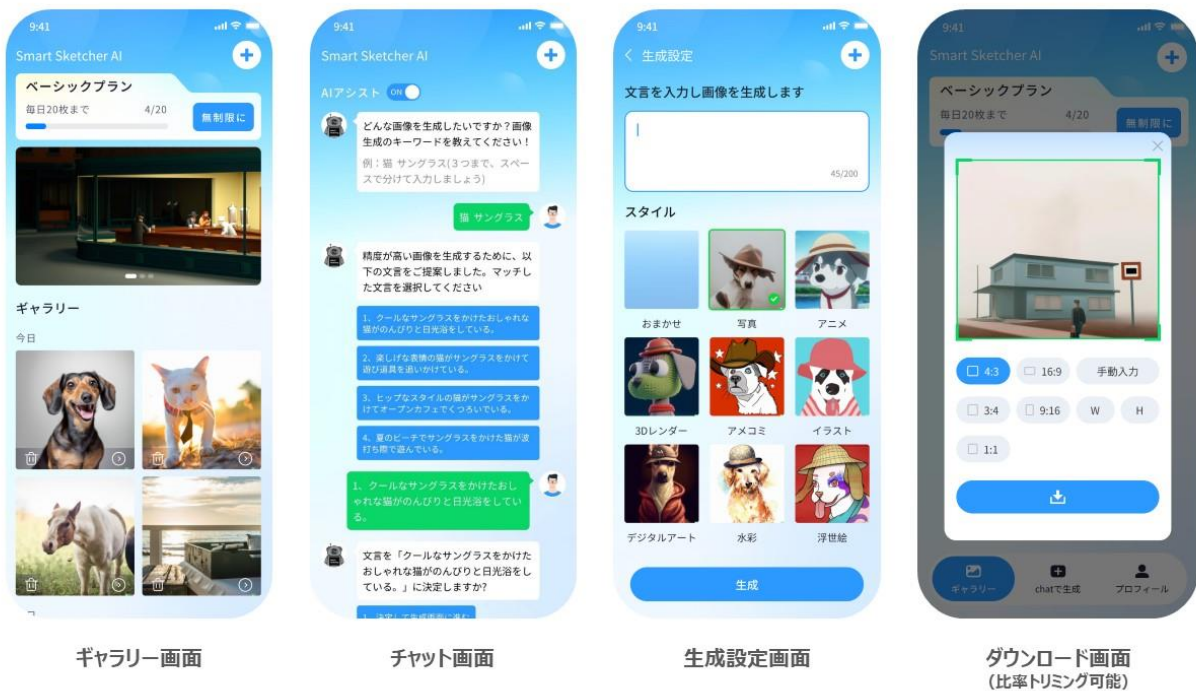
9:41

Smart Sketcher AI

ベーシックプラン

毎日20枚まで 4/20

無制限に

ギャラリー

今日

ギャラリー画面

9:41

Smart Sketcher AI

AIアシスト ON

どんな画像を生成したいですか？画像生成のキーワードを教えてください！

例：猫 サングラス(3つまで、スペースで分けて入力しましょう)

猫 サングラス

精度が高い画像を生成するために、以下の文言をご提案しました。マッチした文言を選択してください

1、クールなサングラスをかけたおしゃれな猫がのんびりと日光浴をしている。

2、楽しげな表情の猫がサングラスをかけて遊び道具を追いかけている。

3、ヒップなスタイルの猫がサングラスをかけてオープンカフェでくつろいでいる。

4、夏のビーチでサングラスをかけた猫が波打ち際で遊んでいる。

1、クールなサングラスをかけたおしゃれな猫がのんびりと日光浴をしている。

文言を「クールなサングラスをかけたおしゃれな猫がのんびりと日光浴をしている。」に決定しますか？

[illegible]

チャット画面

9:41

生成設定

文言を入力し画像を生成します

45/200

スタイル

おまかせ

写真

アニメ

3Dレンダー

アメコミ

イラスト

デジタルアート

水彩

浮世絵

生成

生成設定画面

9:41

Smart Sketcher AI

ベーシックプラン

毎日20枚まで 4/20

無制限に

4:3

16:9

手動入力

3:4

9:16

W

H

1:1

ギャラリー

chatで生成

プロフィール

ダウンロード画面
(比率トリミング可能)